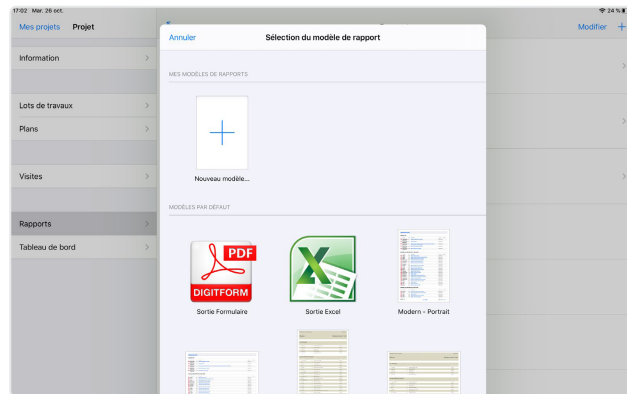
17:02 Mar. 26 oct.

24 %

Mes projets Projet

Information

Lots de travaux

Plans

Visites

Rapports

Tableau de bord

Modifier +

Annuler

Sélection du modèle de rapport

MES MODÈLES DE RAPPORTS

+

Nouveau modèle...

MODÈLES PAR DÉFAUT

PDF

DIGITFORM

X

Sortie Formulaire

Sortie Excel

Modern - Portrait